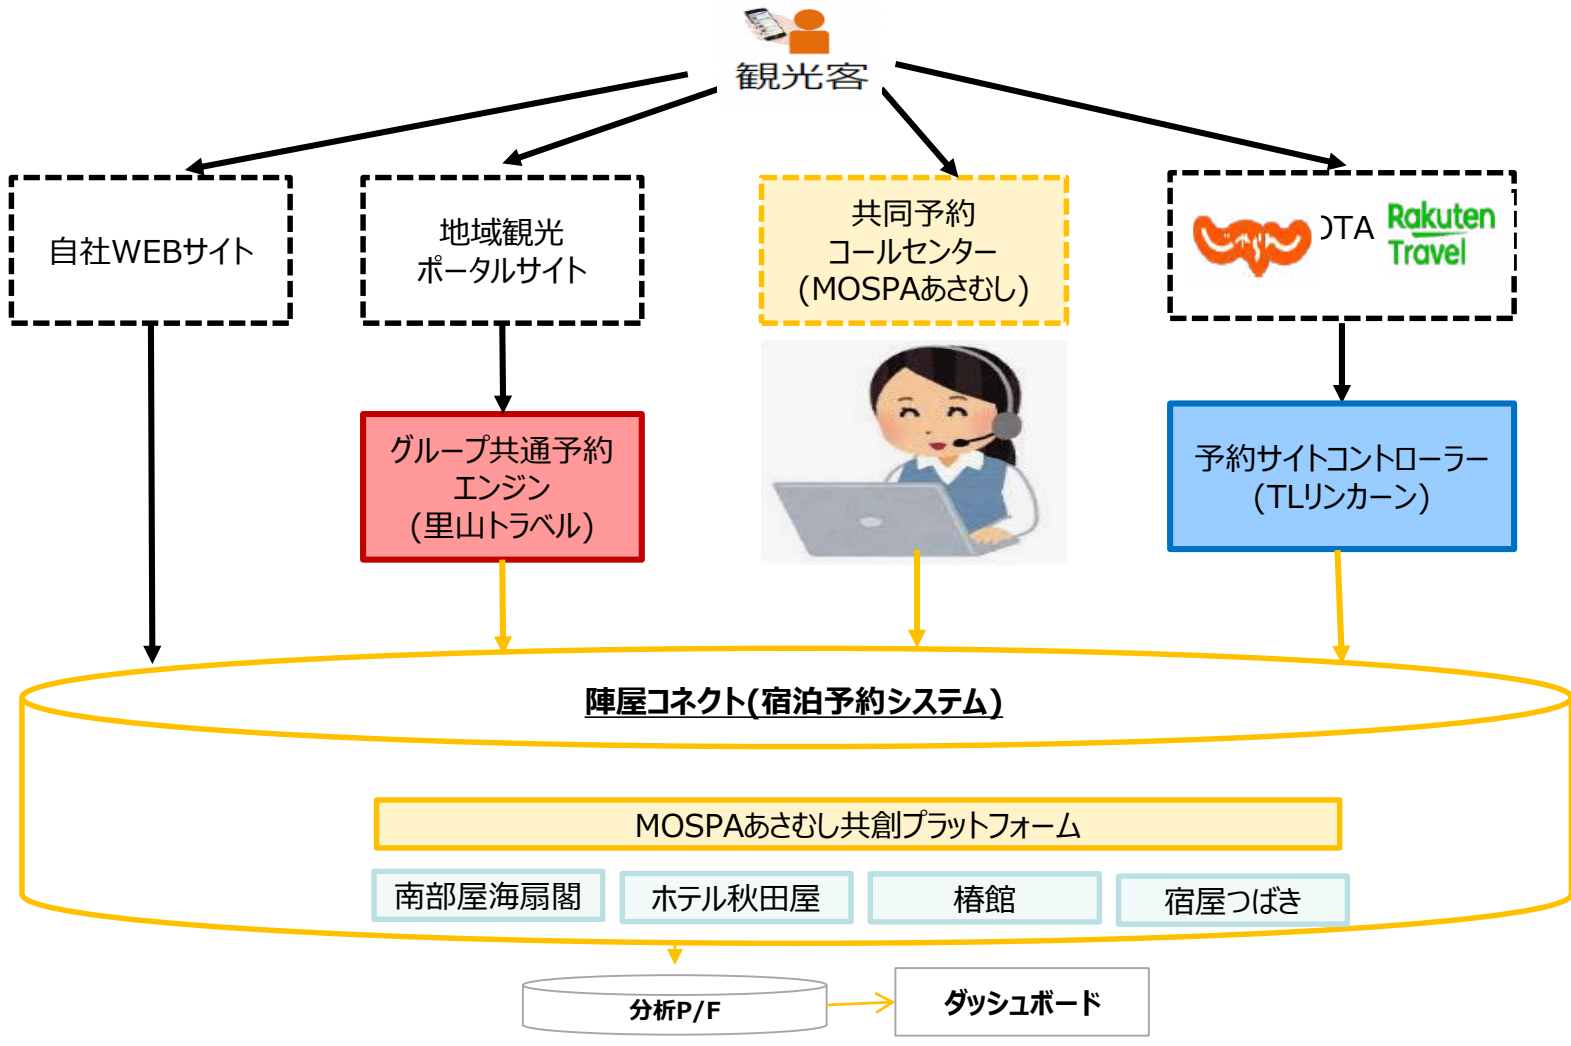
観光客

自社WEBサイト

地域観光
ポータルサイト

共同予約
コールセンター
(MOSPAあさむし)

じゃらん OTA Rakuten Travel

グループ共通予約
エンジン
(里山トラベル)

予約サイトコントローラー
(TLリンカーン)

陣屋コネクト(宿泊予約システム)

MOSPAあさむし共創プラットフォーム

南部屋海扇閣

ホテル秋田屋

椿館

宿屋つばき

分析P/F

ダッシュボード